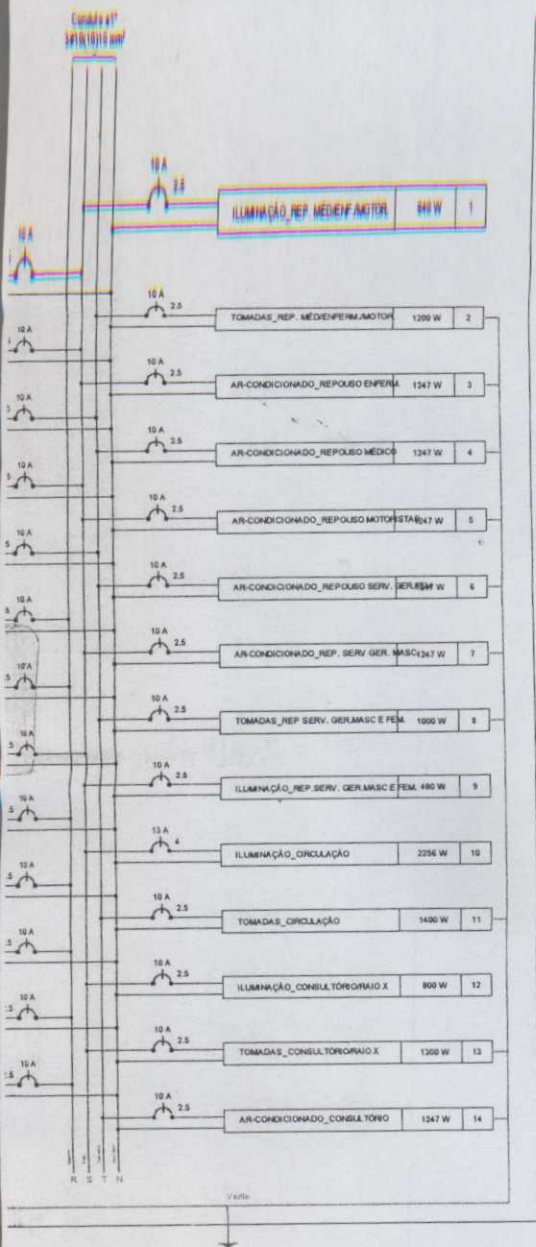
Condutor nº
3#10(10)10 mm²

10 A
2.5
ILUMINAÇÃO_REP. MÉD/ENF./MOTOR.
640 W
1

10 A

10 A
2.5
TOMADAS_REP. MÉD/ENFERM./MOTOR.
1200 W
2

10 A

10 A
2.5
AR-CONDICIONADO_REPOUSO ENFERM.
1247 W
3

10 A

10 A
2.5
AR-CONDICIONADO_REPOUSO MÉDICO
1247 W
4

10 A

10 A
2.5
AR-CONDICIONADO_REPOUSO MOTORISTA
1247 W
5

10 A

10 A
2.5
AR-CONDICIONADO_REPOUSO SERV. GER.FEM.
1247 W
6

10 A

10 A
2.5
AR-CONDICIONADO_REP. SERV GER. MASC.
1247 W
7

10 A

10 A
2.5
TOMADAS_REP SERV. GER.MASC E FEM.
1000 W
8

10 A

10 A
2.5
ILUMINAÇÃO_REP.SERV. GER.MASC E FEM.
480 W
9

10 A

13 A
4
ILUMINAÇÃO_CIRCULAÇÃO
2256 W
10

10 A

10 A
2.5
TOMADAS_CIRCULAÇÃO
1400 W
11

10 A

10 A
2.5
ILUMINAÇÃO_CONSULTÓRIO/RAIO X
800 W
12

10 A

10 A
2.5
TOMADAS_CONSULTÓRIO/RAIO X
1300 W
13

10 A

10 A
2.5
AR-CONDICIONADO_CONSULTÓRIO
1247 W
14

10 A

R S T N
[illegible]